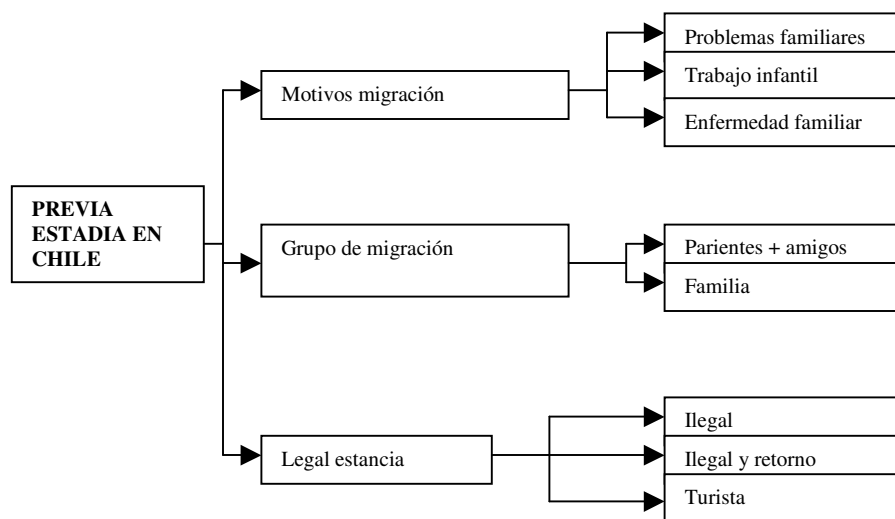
PREVIA ESTADIA EN CHILE

Motivos migración

Problemas familiares

Trabajo infantil

Enfermedad familiar

Grupo de migración

Parientes + amigos

Familia

Legal estancia

Ilegal

Ilegal y retorno

Turista